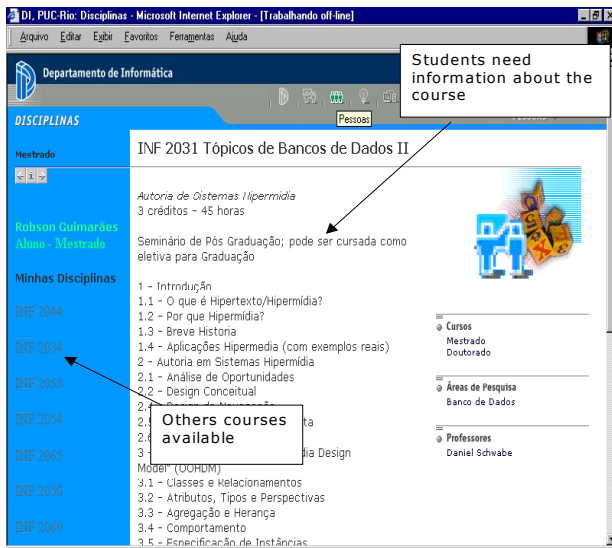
DI, PUC-Rio: Disciplinas - Microsoft Internet Explorer - [Trabalhando off-line]

Arquivo Editar Exibir Favoritos Ferramentas Ajuda

Departamento de Informática

Students need information about the course

Pessoas

DISCIPLINAS

Mestrado

< i >

Robson Guimarães
Aluno - Mestrado

Minhas Disciplinas

INF 2044

INF 2034

INF 2055

INF 2054

INF 2065

INF 2050

INF 2060

INF 2031 Tópicos de Bancos de Dados II

Autoria de Sistemas Hipermídia
3 créditos - 45 horas

Seminário de Pós Graduação; pode ser cursada como eletiva para Graduação

1 - Introdução
1.1 - O que é Hipertexto/Hipermídia?
1.2 - Por que Hipermídia?
1.3 - Breve Historia
1.4 - Aplicações Hipermedia (com exemplos reais)
2 - Autoria em Sistemas Hipermídia
2.1 - Análise de Oportunidades
2.2 - Design Conceitual
2.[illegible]
2.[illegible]ta
2.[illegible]
3 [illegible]dia Design Model" (OOHDM)
3.1 - Classes e Relacionamentos
3.2 - Atributos, Tipos e Perspectivas
3.3 - Agregação e Herança
3.4 - Comportamento
3.5 - Especificação de Instâncias

Others courses available

Cursos
Mestrado
Doutorado

Áreas de Pesquisa
Banco de Dados

Professores
Daniel Schwabe